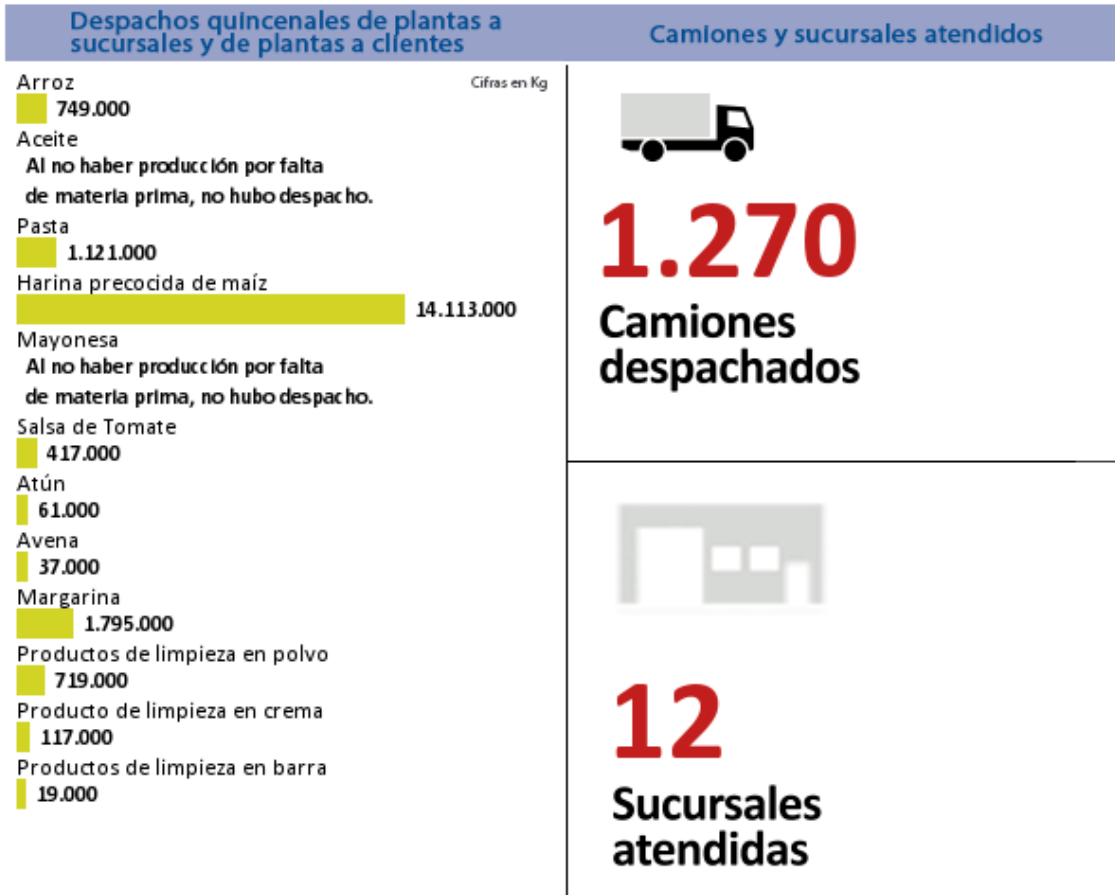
Despachos quincenales de plantas a sucursales y de plantas a clientes

Cifras en Kg

Arroz
749.000

Aceite
Al no haber producción por falta de materia prima, no hubo despacho.

Pasta
1.121.000

Harina precocida de maíz
14.113.000

Mayonesa
Al no haber producción por falta de materia prima, no hubo despacho.

Salsa de Tomate
417.000

Atún
61.000

Avena
37.000

Margarina
1.795.000

Productos de limpieza en polvo
719.000

Producto de limpieza en crema
117.000

Productos de limpieza en barra
19.000

Camiones y sucursales atendidos

1.270
Camiones despachados

12
Sucursales atendidas